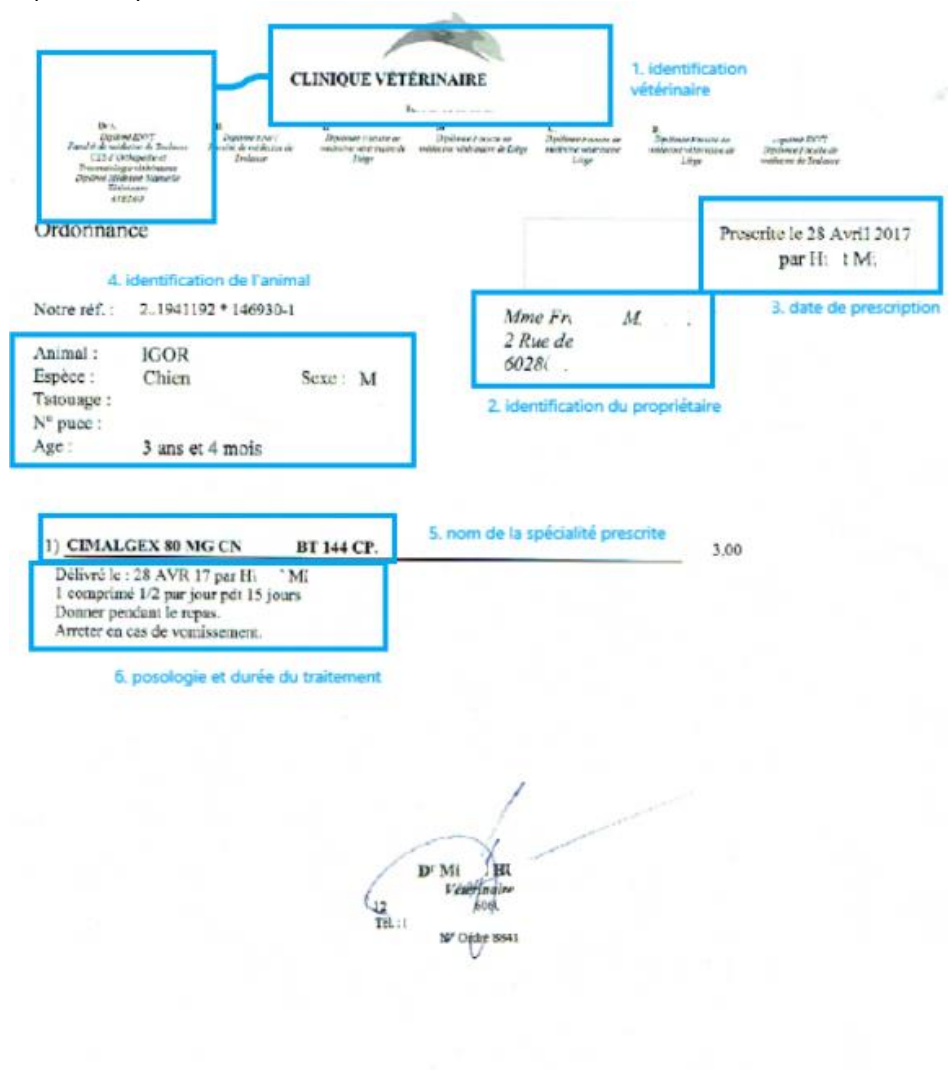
CLINIQUE VÉTÉRINAIRE

1. identification vétérinaire

Dr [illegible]
Diplômé ENVT
Faculté de médecine de Toulouse
CES d'Orthopédie et Traumatologie vétérinaire
Diplômé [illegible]
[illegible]

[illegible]

Ordonnance

Prescrite le 28 Avril 2017
par H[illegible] t M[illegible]

3. date de prescription

4. identification de l'animal

Notre réf. : 2..1941192 * 146930-1

Mme Fr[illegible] M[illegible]
2 Rue de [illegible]
6028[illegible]

2. identification du propriétaire

Animal : IGOR
Espèce : Chien Sexe : M
Tatouage :
N° puce :
Age : 3 ans et 4 mois

1) CIMALGEX 80 MG CN BT 144 CP.

5. nom de la spécialité prescrite

3,00

Délivré le : 28 AVR 17 par H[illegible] MI
1 comprimé 1/2 par jour pdt 15 jours
Donner pendant le repas.
Arreter en cas de vomissement.

6. posologie et durée du traitement

Dr Mi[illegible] H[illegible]
Vétérinaire
12 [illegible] 60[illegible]
Tél. : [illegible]
N° Ordre 8841